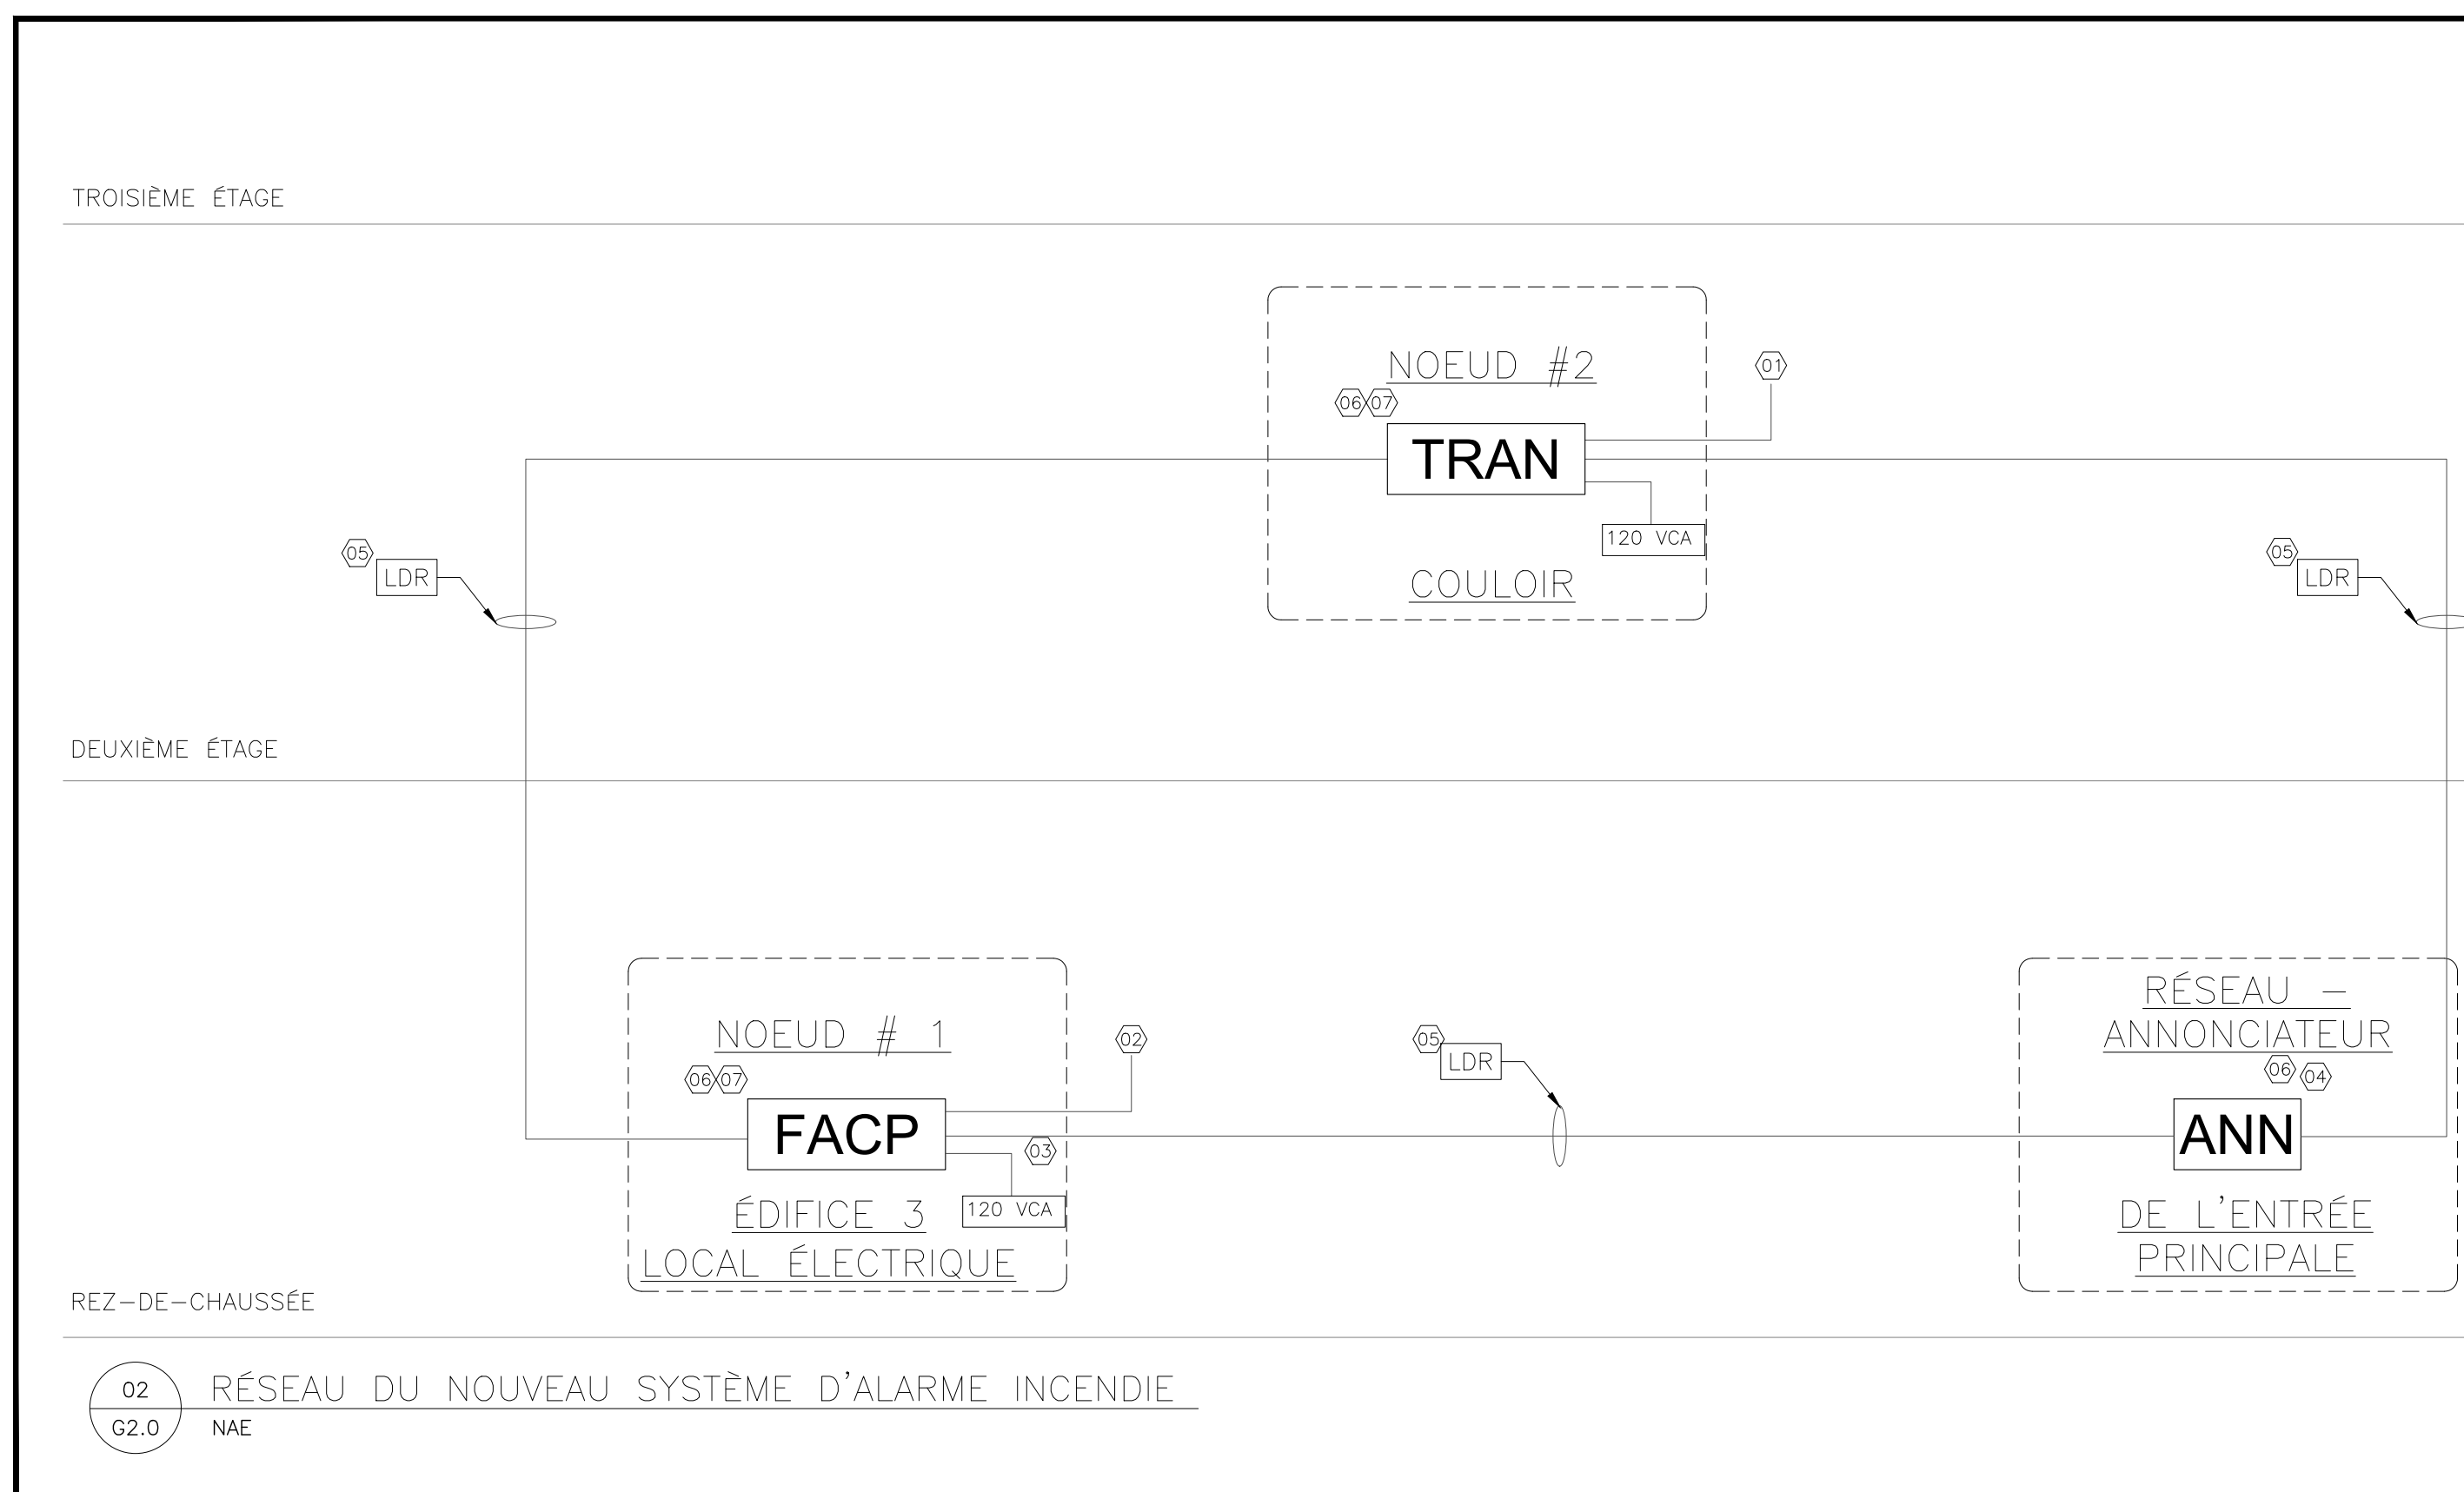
TROISIÈME ÉTAGE

NOEUD #2

06 07

TRAN

01

120 VCA

COULOIR

05 LDR

05 LDR

DEUXIÈME ÉTAGE

NOEUD # 1

06 07

FACP

02

03

120 VCA

ÉDIFICE 3

LOCAL ÉLECTRIQUE

05 LDR

RÉSEAU – ANNONCIATEUR

06 04

ANN

DE L'ENTRÉE PRINCIPALE

REZ-DE-CHAUSSÉE

02
G2.0

RÉSEAU DU NOUVEAU SYSTÈME D'ALARME INCENDIE

NAE